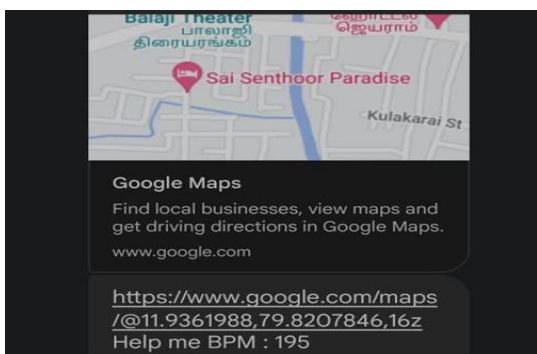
Balaji Theater
பாலாஜி
திரையரங்கம்
ஜெயராம்
Sai Senthoor Paradise
Kulakarai St

Google Maps
Find local businesses, view maps and get driving directions in Google Maps.
www.google.com

https://www.google.com/maps/@11.9361988,79.8207846,16z
Help me BPM : 195